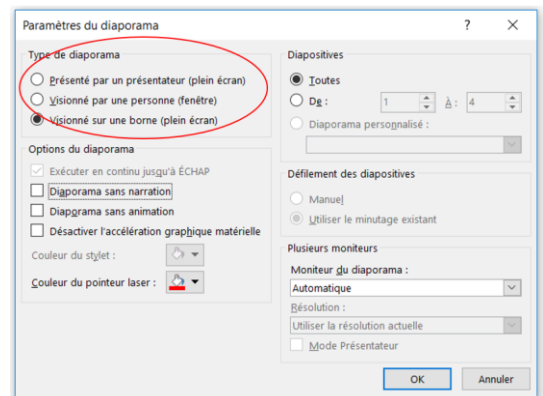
Paramètres du diaporama ? ×

Type de diaporama
Présenté par un présentateur (plein écran)
Visionné par une personne (fenêtre)
Visionné sur une borne (plein écran)

Options du diaporama
Exécuter en continu jusqu'à ÉCHAP
Diaporama sans narration
Diaporama sans animation
Désactiver l'accélération graphique matérielle
Couleur du stylet :
Couleur du pointeur laser :

Diapositives
Toutes
De : 1 À : 4
Diaporama personnalisé :

Défilement des diapositives
Manuel
Utiliser le minutage existant

Plusieurs moniteurs
Moniteur du diaporama :
Automatique
Résolution :
Utiliser la résolution actuelle
Mode Présentateur

OK Annuler